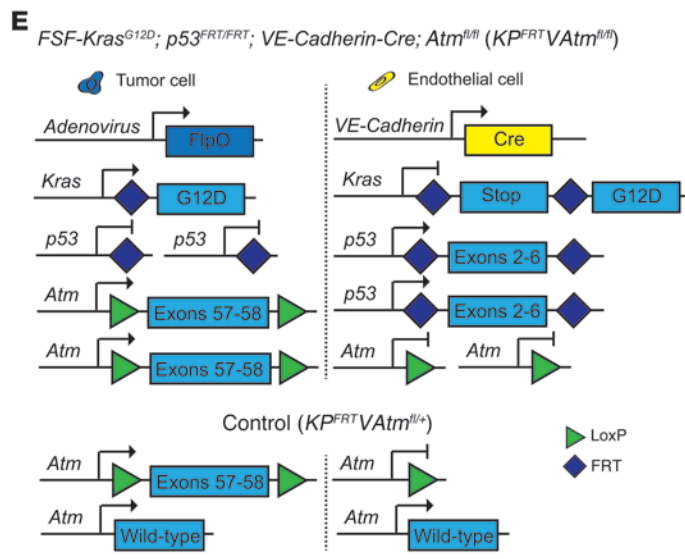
E

*FSF-Kras$^{G12D}$; p53$^{FRT/FRT}$; VE-Cadherin-Cre; Atm$^{fl/fl}$* (*KP$^{FRT}$VAtm$^{fl/fl}$*)

Tumor cell

Endothelial cell

*Adenovirus* FlpO

*VE-Cadherin* Cre

*Kras* G12D

*Kras* Stop G12D

*p53* *p53*

*p53* Exons 2-6

*Atm* Exons 57-58

*p53* Exons 2-6

*Atm* Exons 57-58

*Atm* *Atm*

Control (*KP$^{FRT}$VAtm$^{fl/+}$*)

*Atm* Exons 57-58

*Atm*

*Atm* Wild-type

*Atm* Wild-type

LoxP

FRT